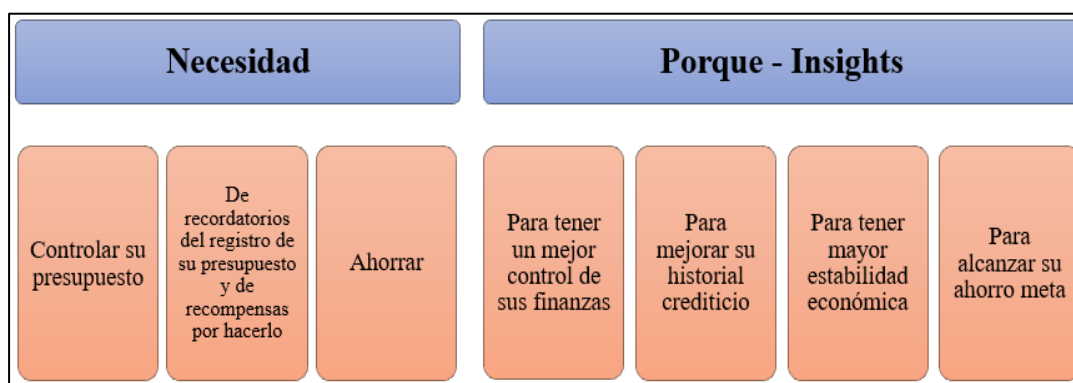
Necesidad

Porque - Insights

Controlar su presupuesto

De recordatorios del registro de su presupuesto y de recompensas por hacerlo

Ahorrar

Para tener un mejor control de sus finanzas

Para mejorar su historial crediticio

Para tener mayor estabilidad económica

Para alcanzar su ahorro meta